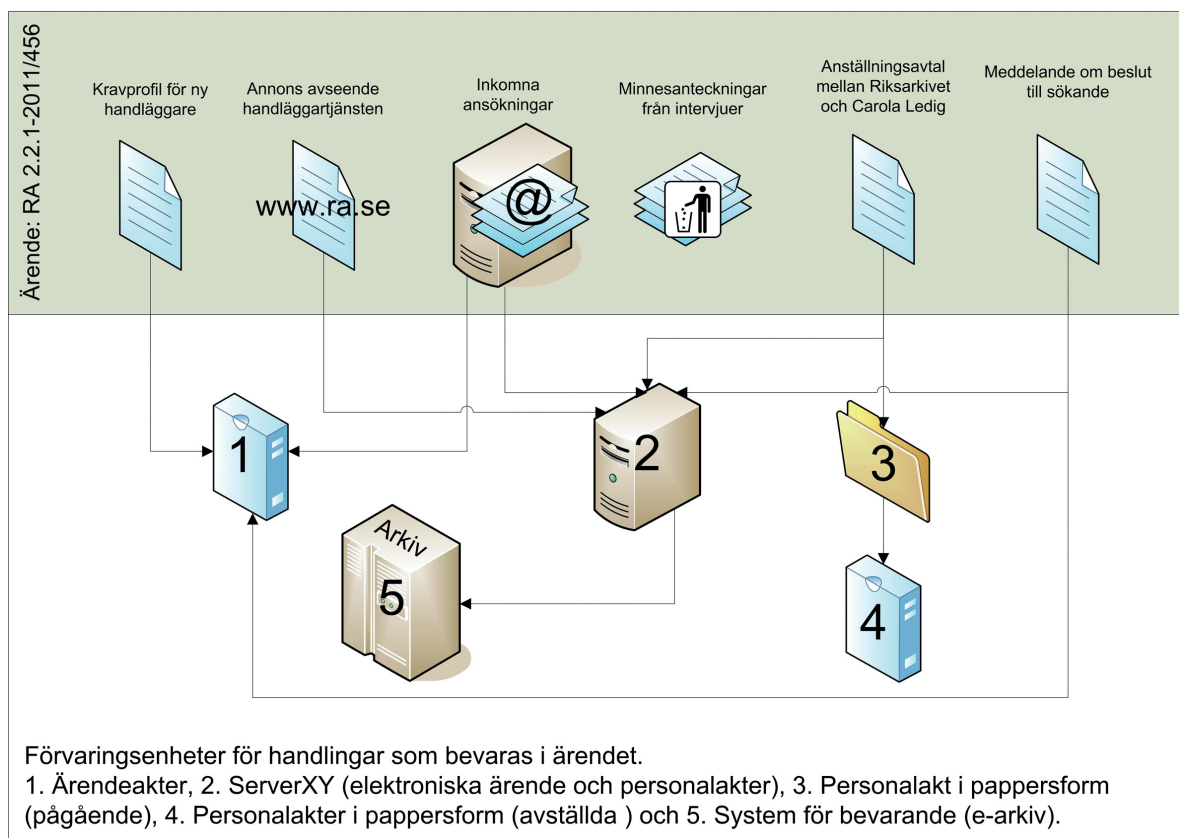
Ärende: RA 2.2.1-2011/456

Kravprofil för ny handläggare

Annons avseende handläggartjänsten

www.ra.se

Inkomna ansökningar

@

Minnesanteckningar från intervjuer

Anställningsavtal mellan Riksarkivet och Carola Ledig

Meddelande om beslut till sökande

1

2

3

Arkiv

5

4

Förvaringsenheter för handlingar som bevaras i ärendet.
1. Ärendeakter, 2. ServerXY (elektroniska ärende och personalakter), 3. Personalakt i pappersform (pågående), 4. Personalakter i pappersform (avställda ) och 5. System för bevarande (e-arkiv).